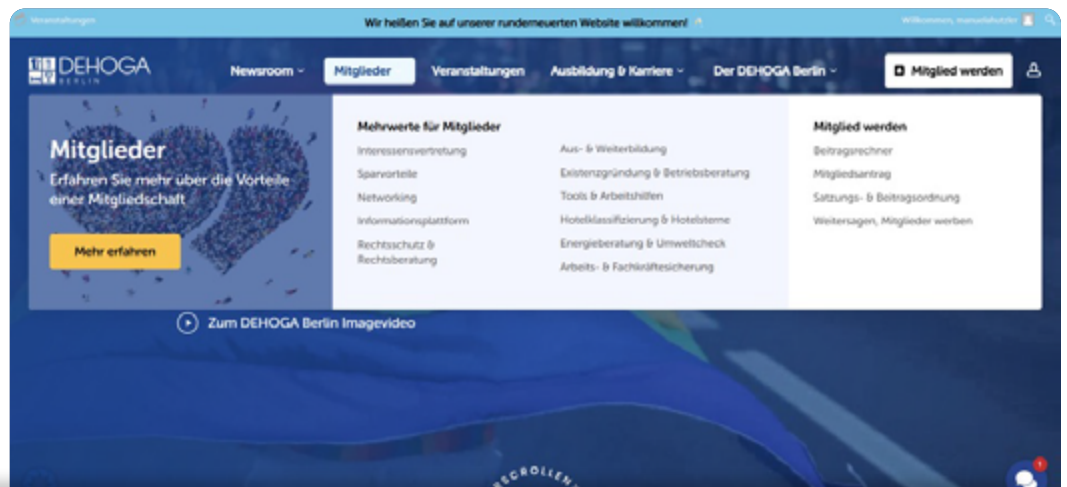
Veranstaltungen

Wir heißen Sie auf unserer rundenerneuerten Website willkommen!

Willkommen, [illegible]

DEHOGA BERLIN

Newsroom

Mitglieder

Veranstaltungen

Ausbildung & Karriere

Der DEHOGA Berlin

Mitglied werden

Mitglieder

Erfahren Sie mehr über die Vorteile einer Mitgliedschaft

Mehr erfahren

Mehrwerte für Mitglieder

Interessensvertretung

Sparvorteile

Networking

Informationsplattform

Rechtsschutz & Rechtsberatung

Aus- & Weiterbildung

Existenzgründung & Betriebsberatung

Tools & Arbeitshilfen

Hotelklassifizierung & Hotelsterne

Energieberatung & Umweltcheck

Arbeits- & Fachkräftesicherung

Mitglied werden

Beitragsrechner

Mitgliedsantrag

Satzungs- & Beitragsordnung

Weitersagen, Mitglieder werben

Zum DEHOGA Berlin Imagevideo

SCROLLEN

1